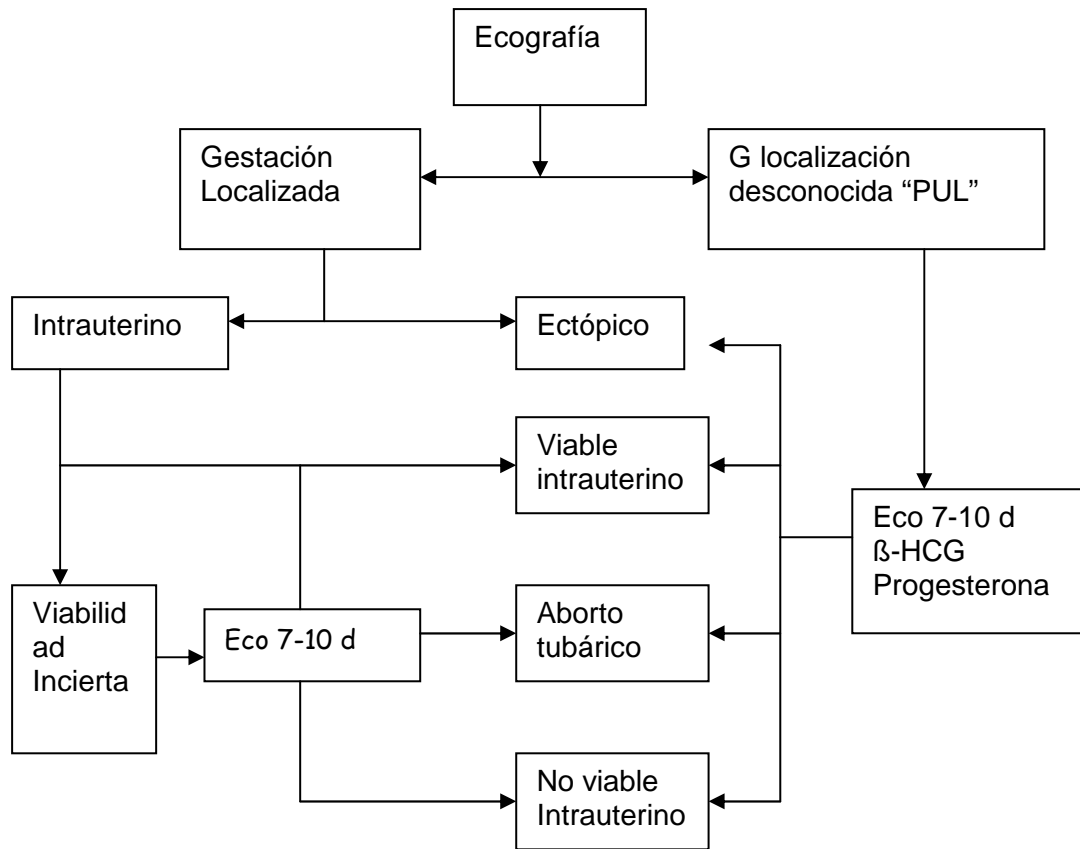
Ecografía

Gestación Localizada

G localización desconocida “PUL”

Intrauterino

Ectópico

Viable intrauterino

Eco 7-10 d
ß-HCG
Progesterona

Viabilidad Incierta

Eco 7-10 d

Aborto tubárico

No viable Intrauterino